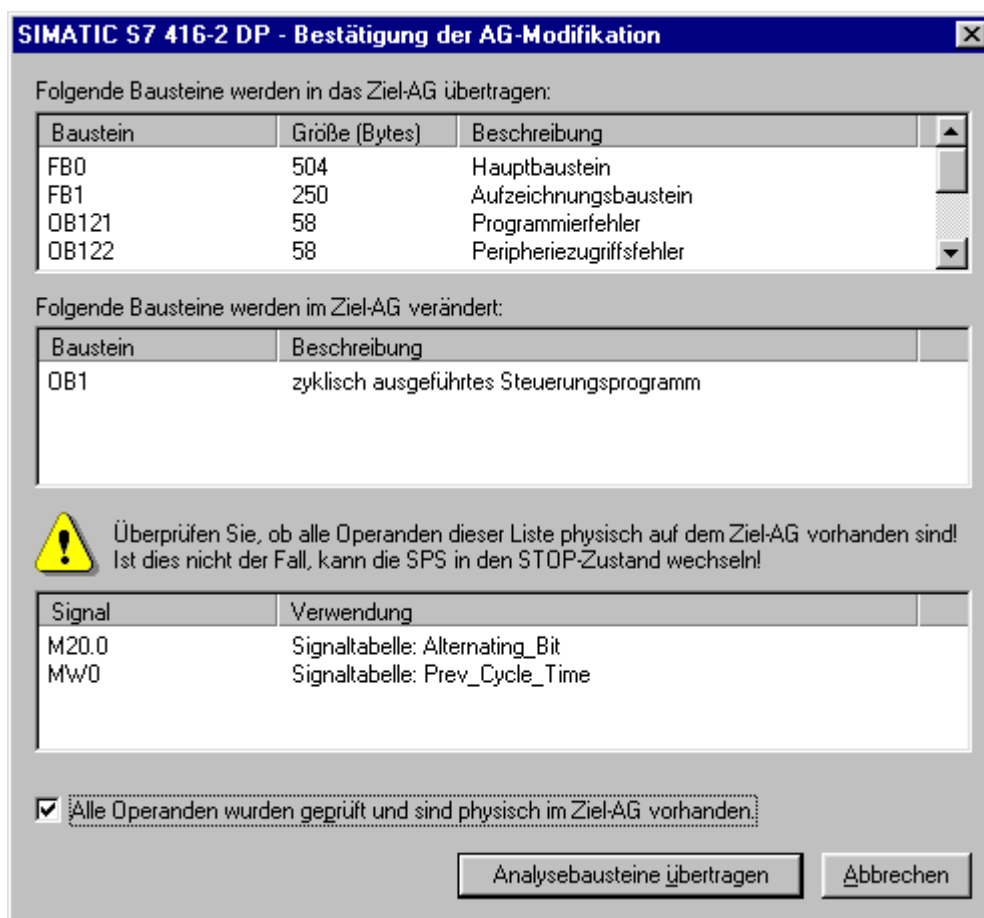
SIMATIC S7 416-2 DP - Bestätigung der AG-Modifikation

Folgende Bausteine werden in das Ziel-AG übertragen:

| Baustein | Größe (Bytes) | Beschreibung |
|---|---|---|
| FB0 | 504 | Hauptbaustein |
| FB1 | 250 | Aufzeichnungsbaustein |
| OB121 | 58 | Programmierfehler |
| OB122 | 58 | Peripheriezugriffsfehler |

Folgende Bausteine werden im Ziel-AG verändert:

| Baustein | Beschreibung |
|---|---|
| OB1 | zyklisch ausgeführtes Steuerungsprogramm |

Überprüfen Sie, ob alle Operanden dieser Liste physisch auf dem Ziel-AG vorhanden sind! Ist dies nicht der Fall, kann die SPS in den STOP-Zustand wechseln!

| Signal | Verwendung |
|---|---|
| M20.0 | Signaltabelle: Alternating_Bit |
| MW0 | Signaltabelle: Prev_Cycle_Time |

Alle Operanden wurden geprüft und sind physisch im Ziel-AG vorhanden.

Analysebausteine übertragen

Abbrechen